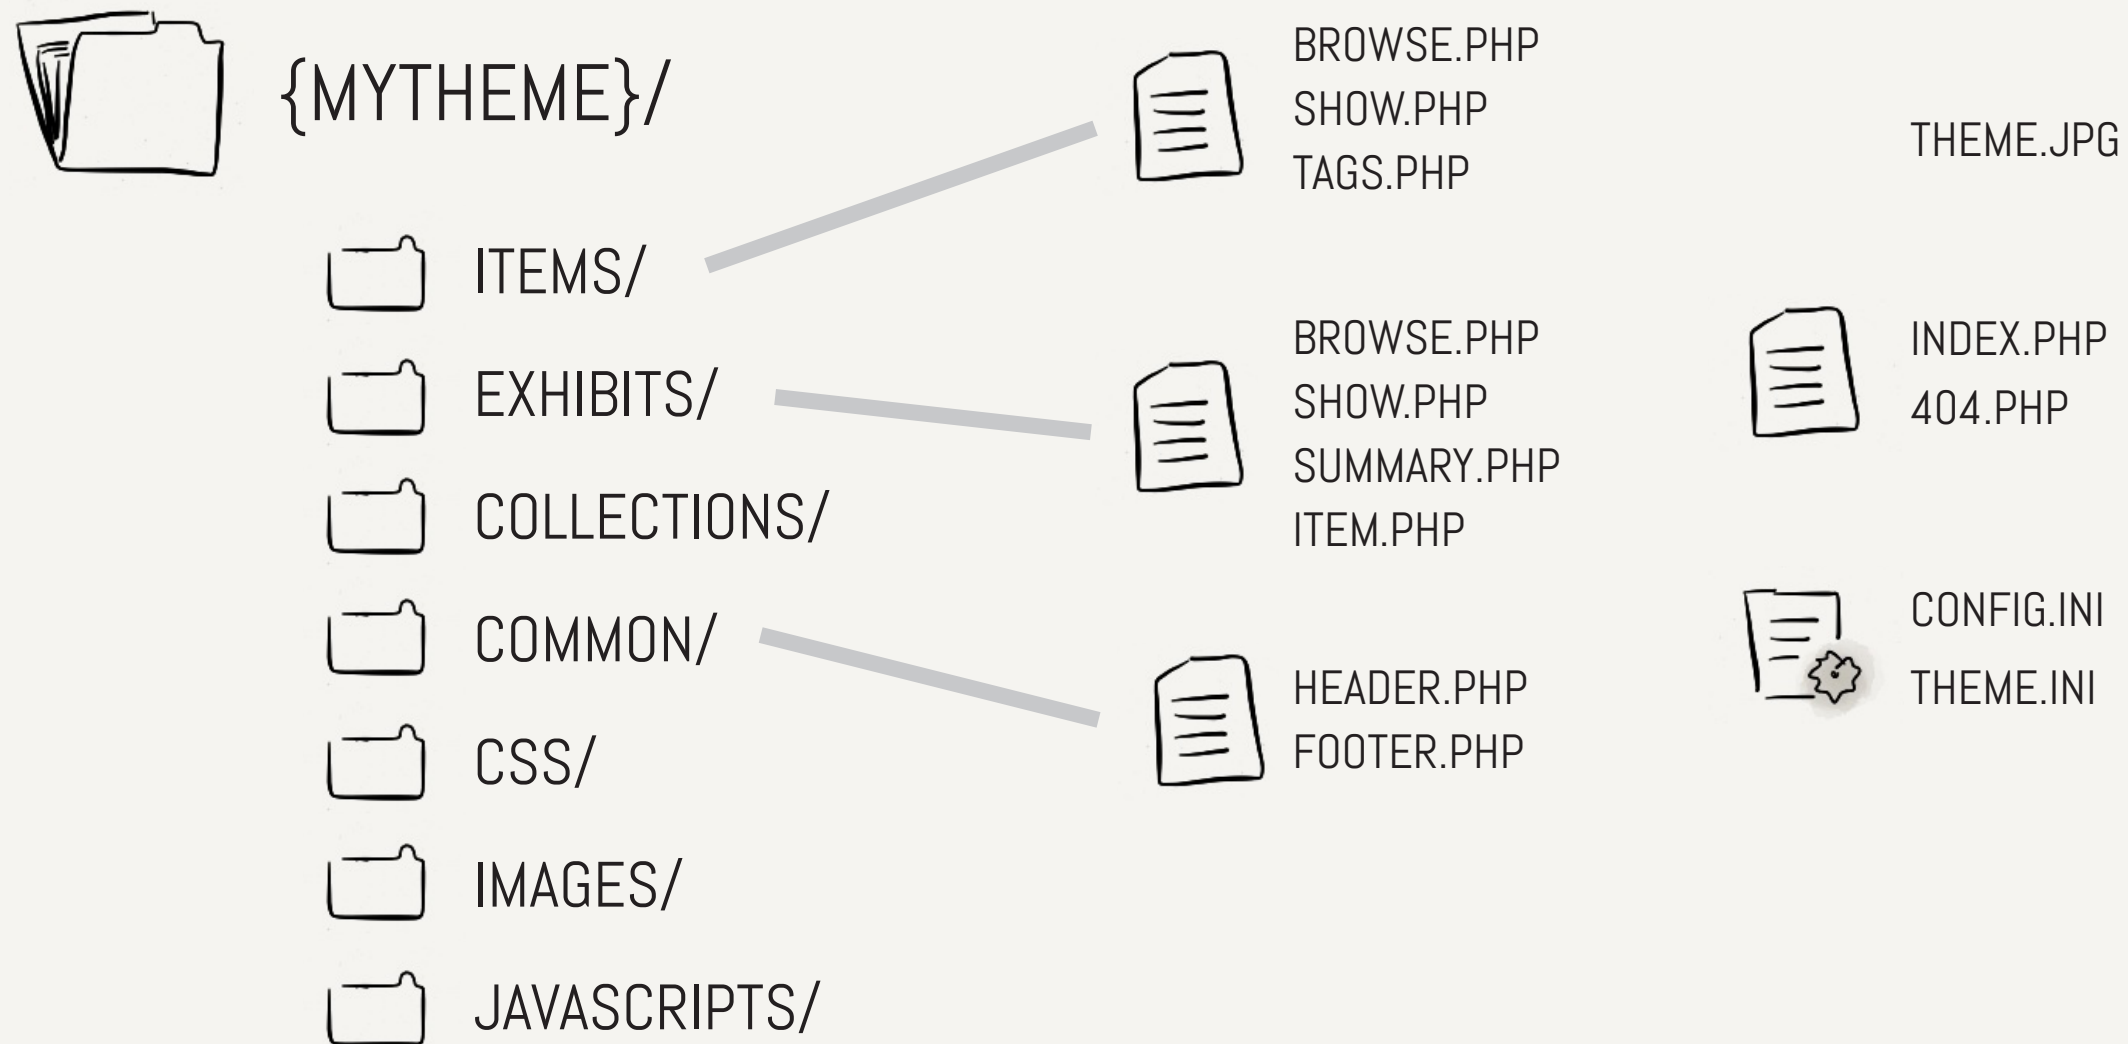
{MYTHEME}/

ITEMS/

EXHIBITS/

COLLECTIONS/

COMMON/

CSS/

IMAGES/

JAVASCRIPTS/

BROWSE.PHP
SHOW.PHP
TAGS.PHP

BROWSE.PHP
SHOW.PHP
SUMMARY.PHP
ITEM.PHP

HEADER.PHP
FOOTER.PHP

THEME.JPG

INDEX.PHP
404.PHP

CONFIG.INI
THEME.INI